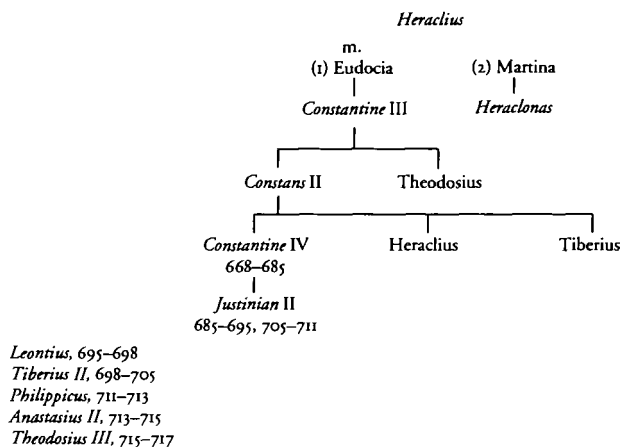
Heraclius

m.
(1) Eudocia
Constantine III

(2) Martina
Heraclonas

Constans II

Theodosius

Constantine IV
668–685

Heraclius

Tiberius

Justinian II
685–695, 705–711

Leontius, 695–698
Tiberius II, 698–705
Philippicus, 711–713
Anastasius II, 713–715
Theodosius III, 715–717